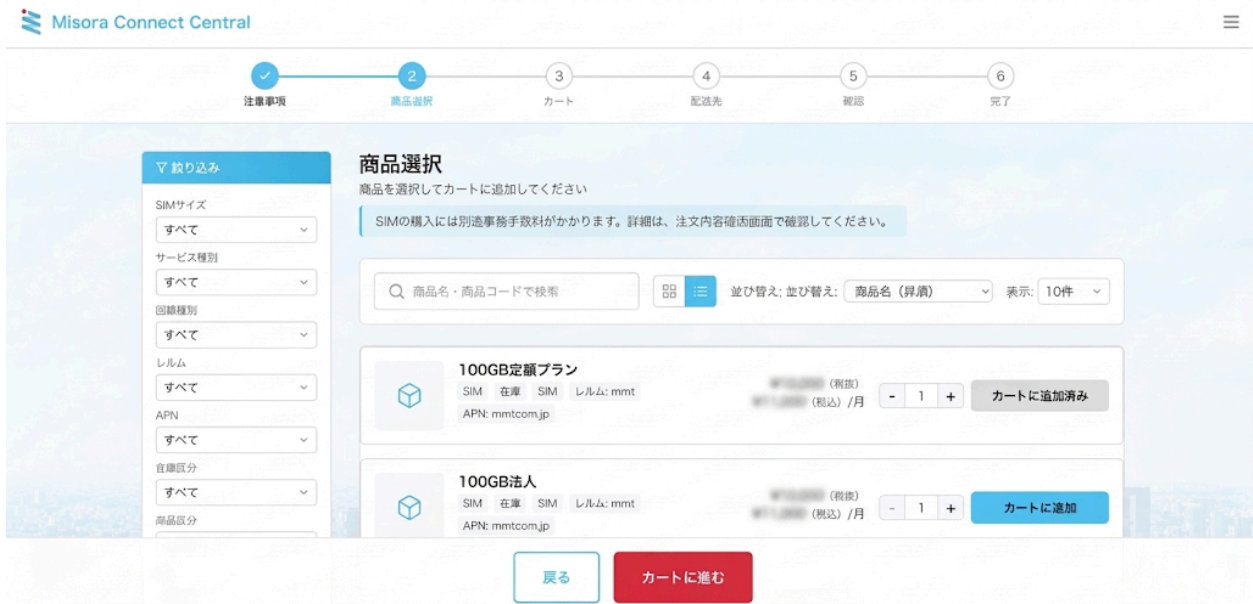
Misora Connect Central

2 3 4 5 6

注意事項 商品選択 カート 配送先 確認 完了

▽ 絞り込み

SIMサイズ
すべて
サービス種別
すべて
回線種別
すべて
レルム
すべて
APN
すべて
倉庫区分
すべて
商品区分

商品選択

商品を選択してカートに追加してください

SIMの購入には別途事務手数料がかかります。詳細は、注文内容確認画面で確認してください。

商品名・商品コードで検索

並び替え: 並び替え: 商品名（昇順） 表示: 10件

100GB定額プラン
SIM 在庫 SIM レルム: mmt
APN: mmtcom.jp
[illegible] (税抜)
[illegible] (税込) /月
- 1 +
カートに追加済み

100GB法人
SIM 在庫 SIM レルム: mmt
APN: mmtcom.jp
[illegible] (税抜)
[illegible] (税込) /月
- 1 +
カートに追加

戻る
カートに進む